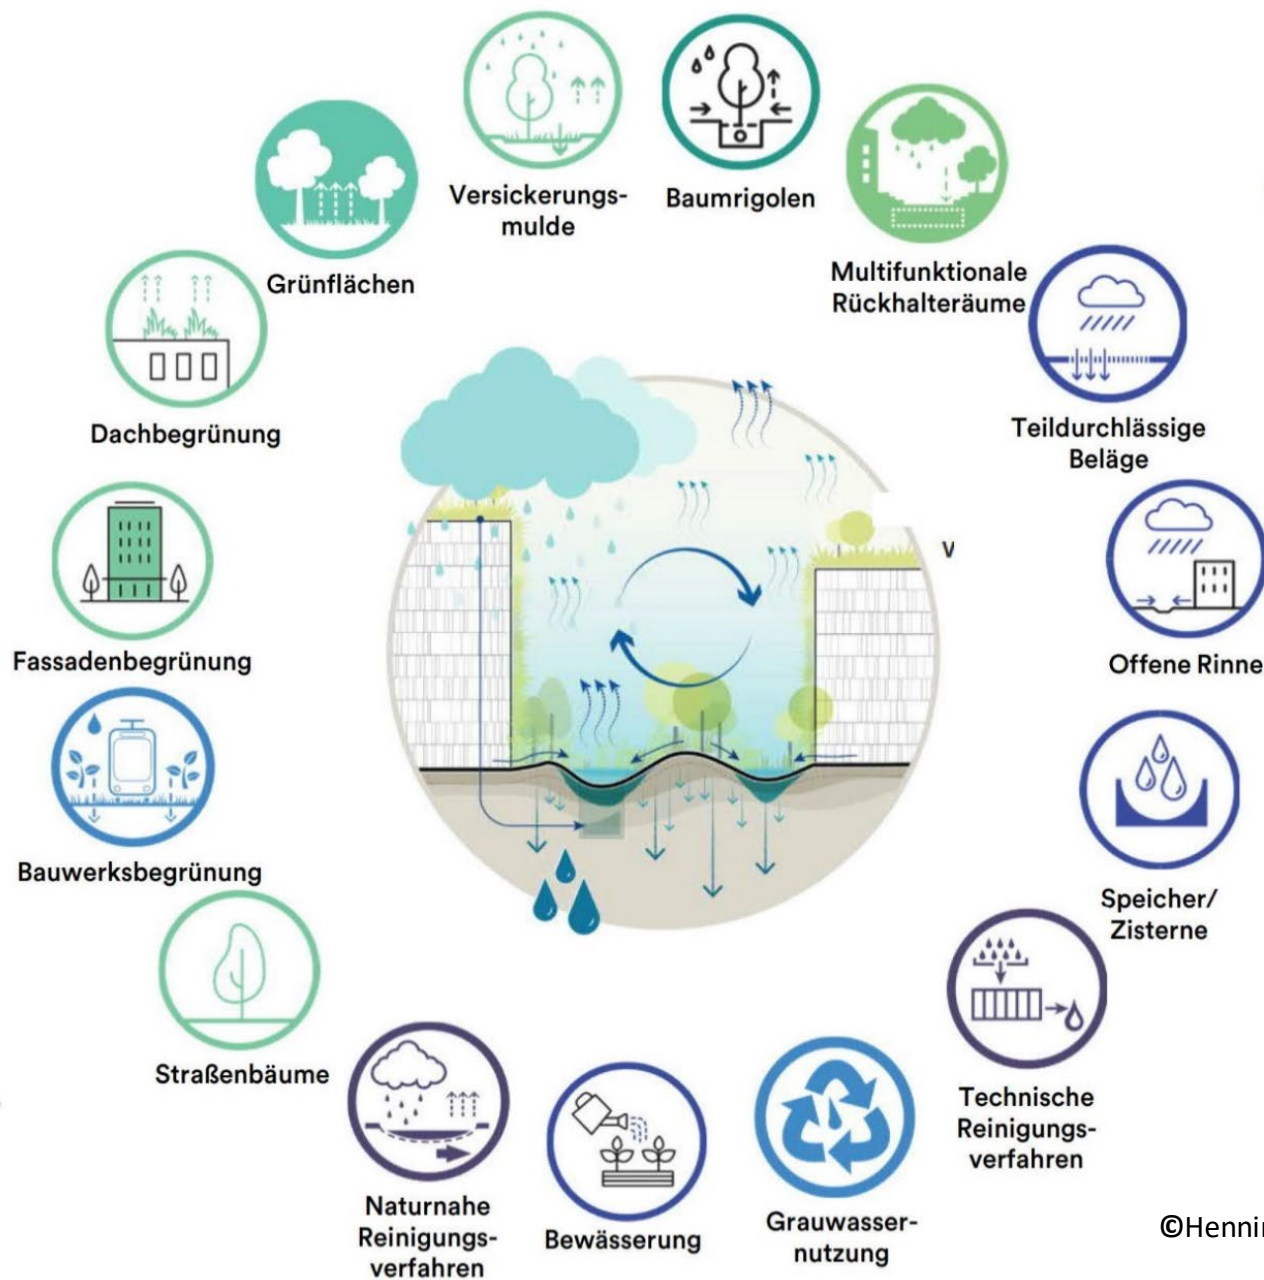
Versickerungsmulde

Baumrigolen

Grünflächen

Multifunktionale Rückhalteräume

Dachbegrünung

Teildurchlässige Beläge

Fassadenbegrünung

Offene Rinne

Bauwerksbegrünung

Speicher/ Zisterne

Straßenbäume

Technische Reinigungsverfahren

Naturnahe Reinigungsverfahren

Bewässerung

Grauwassernutzung

©Hennin